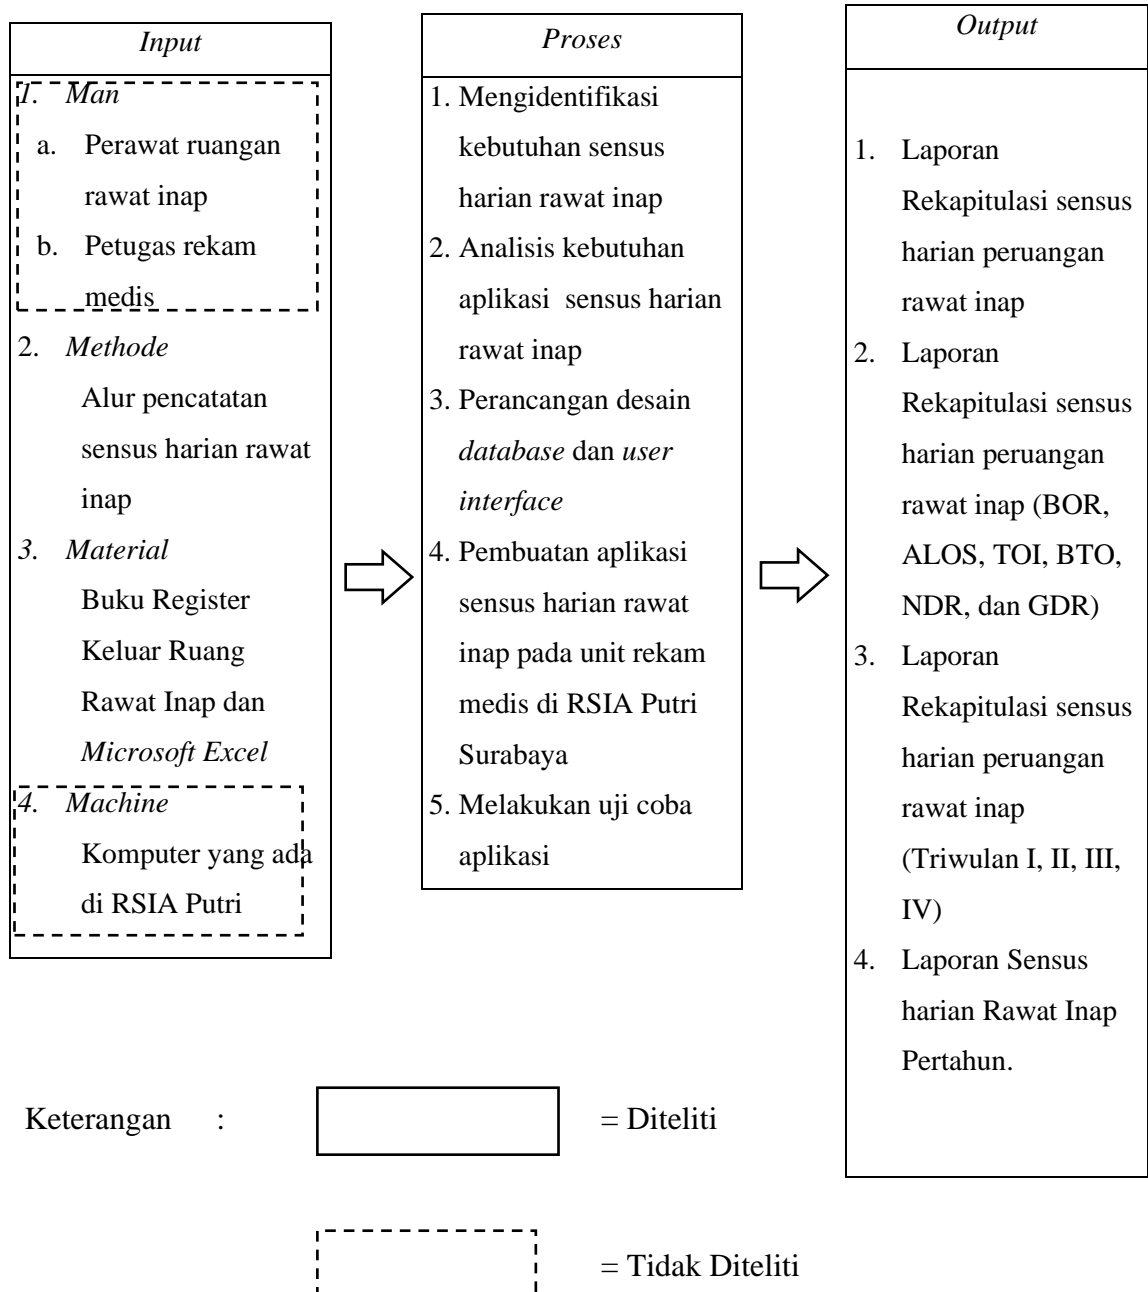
Input

1. Man
a. Perawat ruangan rawat inap
b. Petugas rekam medis
2. Methode
Alur pencatatan sensus harian rawat inap
3. Material
Buku Register Keluar Ruang Rawat Inap dan Microsoft Excel
4. Machine
Komputer yang ada di RSIA Putri

Proses

1. Mengidentifikasi kebutuhan sensus harian rawat inap
2. Analisis kebutuhan aplikasi sensus harian rawat inap
3. Perancangan desain database dan user interface
4. Pembuatan aplikasi sensus harian rawat inap pada unit rekam medis di RSIA Putri Surabaya
5. Melakukan uji coba aplikasi

Output

1. Laporan Rekapitulasi sensus harian peruangan rawat inap
2. Laporan Rekapitulasi sensus harian peruangan rawat inap (BOR, ALOS, TOI, BTO, NDR, dan GDR)
3. Laporan Rekapitulasi sensus harian peruangan rawat inap (Triwulan I, II, III, IV)
4. Laporan Sensus harian Rawat Inap Pertahun.

Keterangan : = Diteliti

= Tidak Diteliti